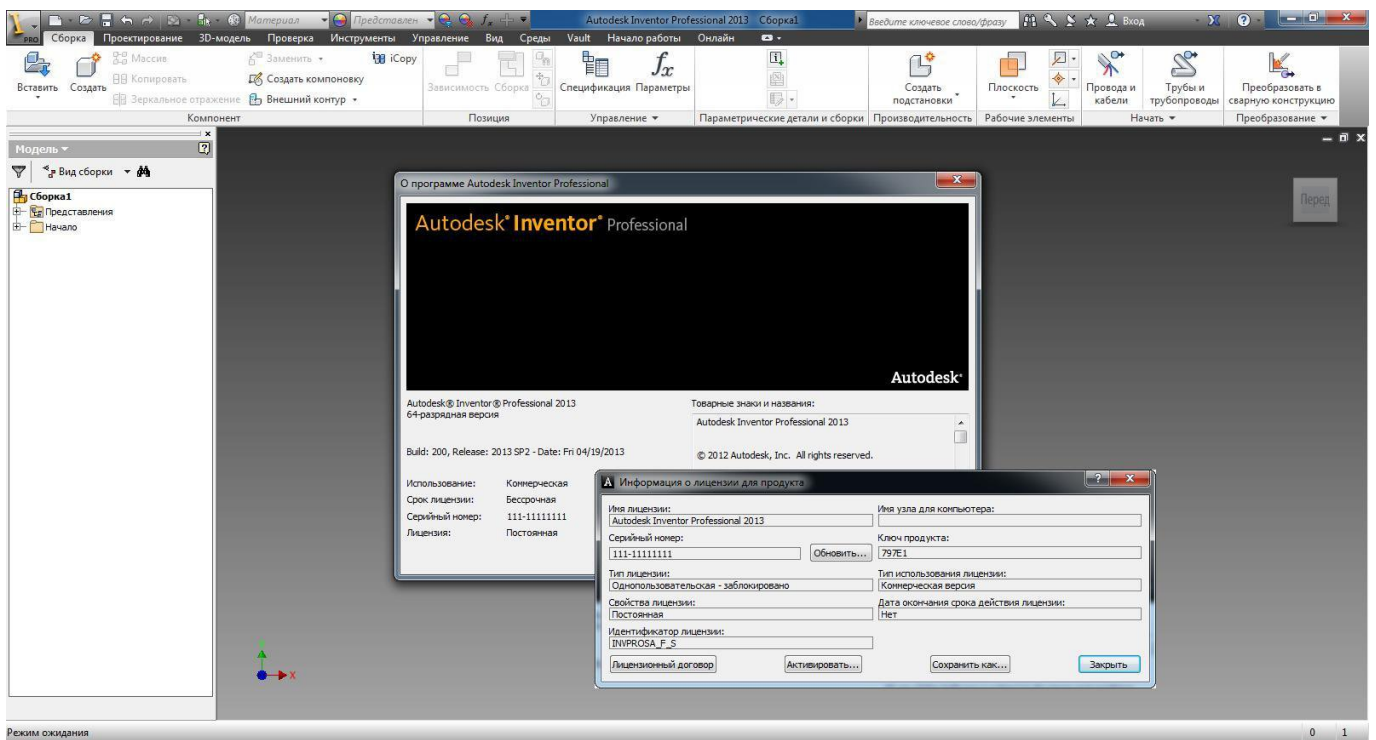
Материал Представлен Autodesk Inventor Professional 2013 Сборка1 Введите ключевое слово/фразу Вход

PRO Сборка Проектирование 3D-модель Проверка Инструменты Управление Вид Среды Vault Начало работы Онлайн

Вставить Создать Массив Копировать Зеркальное отражение Заменить Создать компоновку Внешний контур iCopy Зависимость Сборка Спецификация Параметры Создать подстановки Плоскость Провода и кабели Трубы и трубопроводы Преобразовать в сварную конструкцию

Компонент Позиция Управление Параметрические детали и сборки Производительность Рабочие элементы Начать Преобразование

Модель
Вид сборки
Сборка1
Представления
Начало

Перед

О программе Autodesk Inventor Professional

Autodesk® Inventor® Professional

Autodesk®

Autodesk® Inventor® Professional 2013
64-разрядная версия

Build: 200, Release: 2013 SP2 - Date: Fri 04/19/2013

Использование: Коммерческая
Срок лицензии: Бессрочная
Серийный номер: 111-11111111
Лицензия: Постоянная

Товарные знаки и названия:
Autodesk Inventor Professional 2013

© 2012 Autodesk, Inc. All rights reserved.

Информация о лицензии для продукта

Имя лицензии:
Autodesk Inventor Professional 2013
Имя узла для компьютера:

Серийный номер:
111-11111111
Обновить...
Ключ продукта:
797E1

Тип лицензии:
Однопользовательская - заблокировано
Тип использования лицензии:
Коммерческая версия

Свойства лицензии:
Постоянная
Дата окончания срока действия лицензии:
Нет

Идентификатор лицензии:
INVPROSA_F_S

Лицензионный договор Активировать... Сохранить как... Закрыть

Режим ожидания 0 1